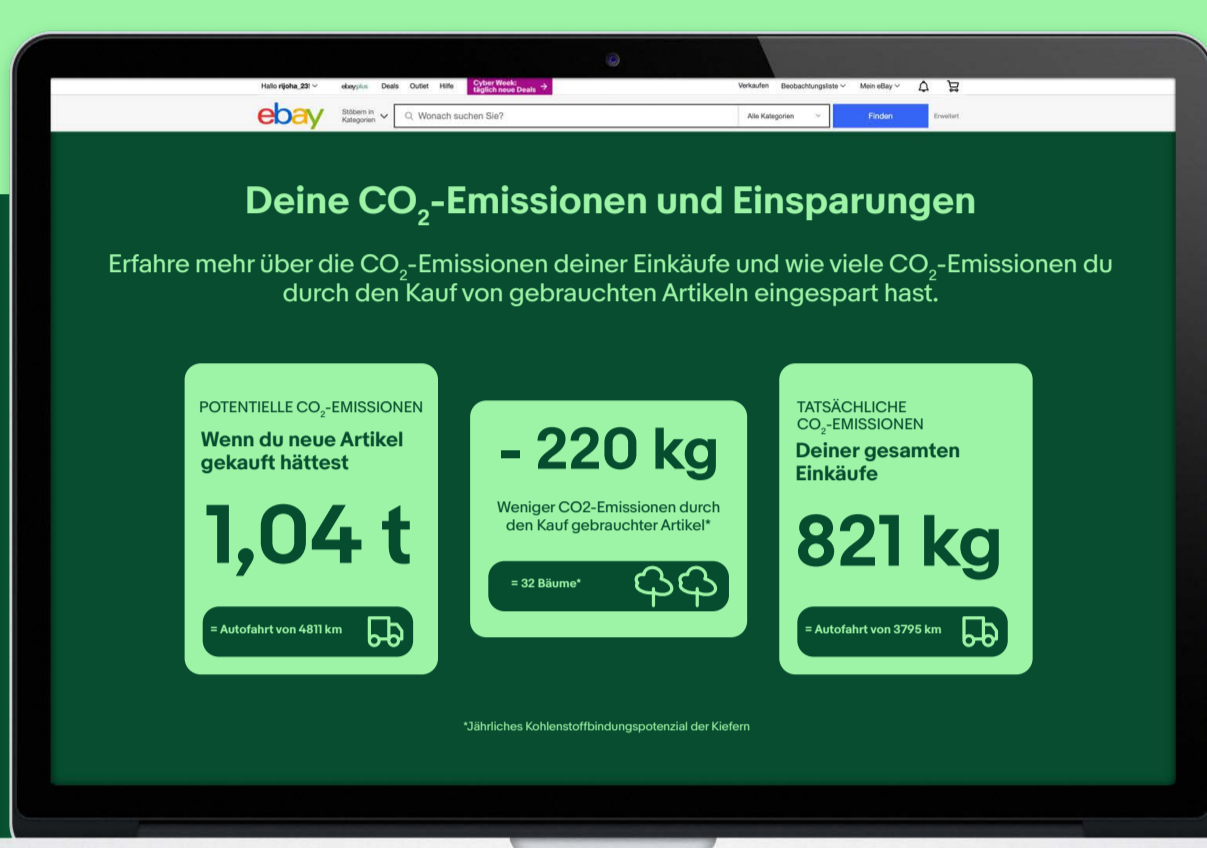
Hallo rijoha_23! ebayplus Deals Outlet Hilfe Cyber Week: täglich neue Deals → Verkaufen Beobachtungsliste Mein eBay

ebay Stöbern in Kategorien Wonach suchen Sie? Alle Kategorien Finden Erweitert

Deine $CO_2$-Emissionen und Einsparungen

Erfahre mehr über die $CO_2$-Emissionen deiner Einkäufe und wie viele $CO_2$-Emissionen du durch den Kauf von gebrauchten Artikeln eingespart hast.

POTENTIELLE $CO_2$-EMISSIONEN
Wenn du neue Artikel gekauft hättest
1,04 t
= Autofahrt von 4811 km

- 220 kg
Weniger CO2-Emissionen durch den Kauf gebrauchter Artikel*
= 32 Bäume*

TATSÄCHLICHE $CO_2$-EMISSIONEN
Deiner gesamten Einkäufe
821 kg
= Autofahrt von 3795 km

*Jährliches Kohlenstoffbindungspotenzial der Kiefern